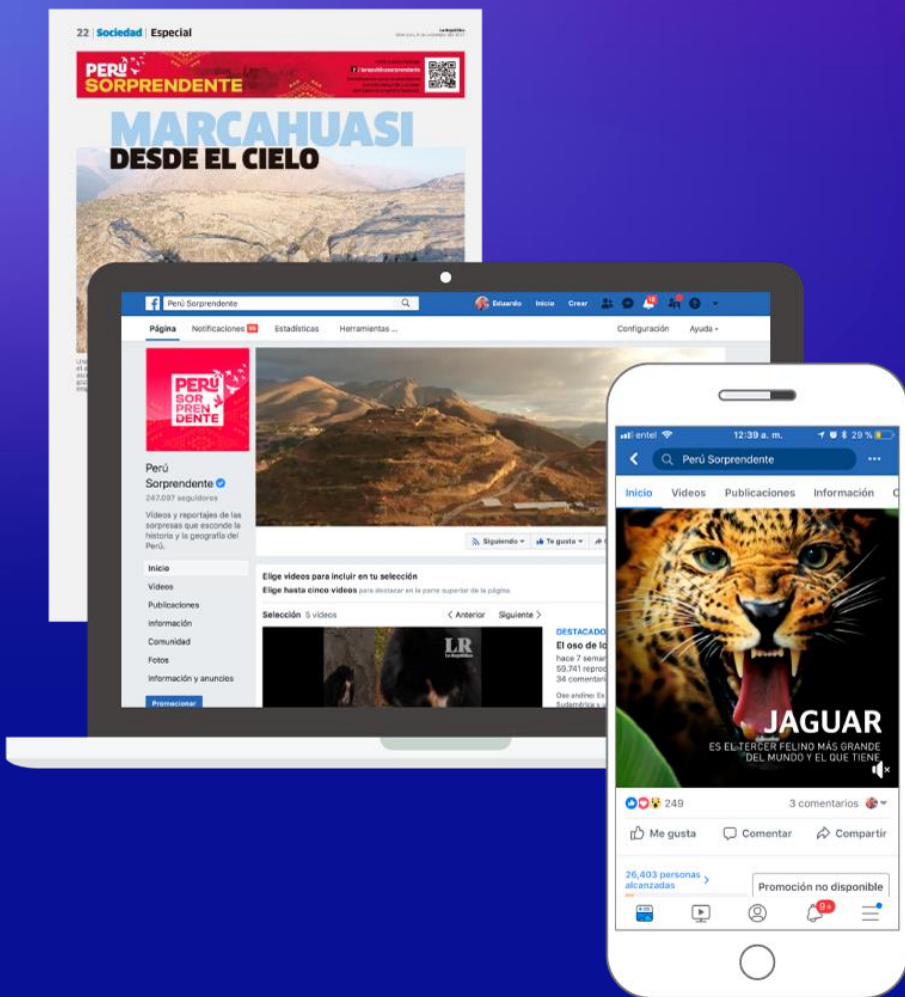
22 | Sociedad | Especial

La República

PERÚ SORPRENDENTE

/larepublicasorprendente

MARCAHUASI
DESDE EL CIELO

Perú Sorprendente

Eduardo Inicio Crear

Página Notificaciones Estadísticas Herramientas ... Configuración Ayuda

PERÚ SOR PREN DENTE

Perú Sorprendente
247.097 seguidores

Videos y reportajes de las sorpresas que esconde la historia y la geografía del Perú.

Inicio
Videos
Publicaciones
Información
Comunidad
Fotos
Información y anuncios

Promocionar

Siguiendo Te gusta

Elige videos para incluir en tu selección
Elige hasta cinco videos para destacar en la parte superior de la página

Selección 5 videos
< Anterior Siguiente >

LR

DESTACADO
El oso de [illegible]
hace 7 seman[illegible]
59.741 reprod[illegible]
34 comentari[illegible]
Oso andino: Es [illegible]
Sudamérica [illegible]

entel 12:39 a. m. 29 %

Perú Sorprendente

Inicio Videos Publicaciones Información

JAGUAR
ES EL TERCER FELINO MÁS GRANDE DEL MUNDO Y EL QUE TIENE

249
3 comentarios

Me gusta Comentar Compartir

26,403 personas alcanzadas >
Promoción no disponible

9+